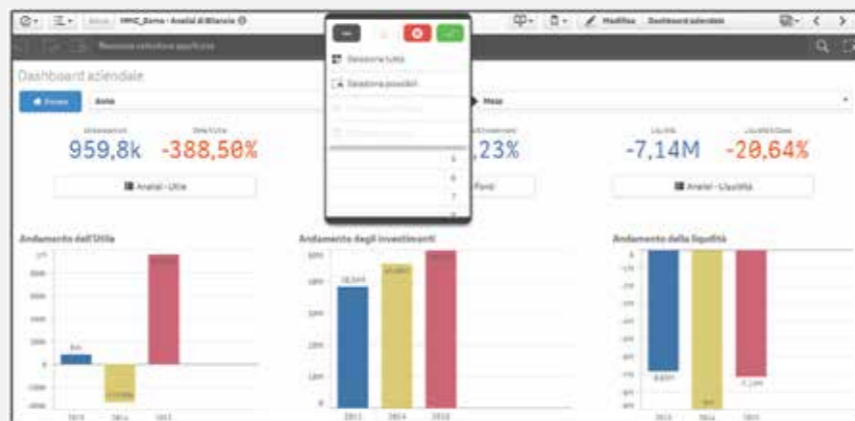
HMC_Demo - Analisi di Bilancio

Modifica Dashboard aziendale

Nessuna selezione applicata

Dashboard aziendale

Anno

Mese

Seleziona tutto

Seleziona possibili

959,8k -388,50%

,23%

-7,14M -20,64%

Analisi - Utile

Analisi - Liquidità

Andamento dell'Utile

Andamento degli investimenti

Andamento della liquidità

5

6

7

2013 2014 2015

2013 2014 2015

2013 2014 2015